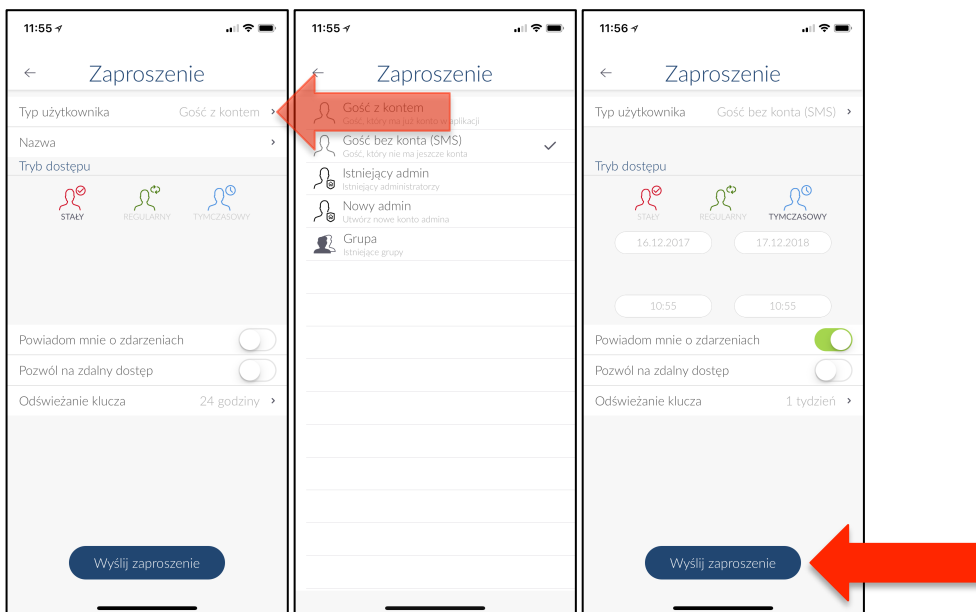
11:55

Zaproszenie

Typ użytkownika Gość z kontem ›

Nazwa ›

Tryb dostępu

STAŁY REGULARNY TYMCZASOWY

Powiadom mnie o zdarzeniach

Pozwól na zdalny dostęp

Odświeżanie klucza 24 godziny ›

Wyślij zaproszenie

11:55

Zaproszenie

Gość z kontem
Gość, który ma już konto w aplikacji

Gość bez konta (SMS)
Gość, który nie ma jeszcze konta

Istniejący admin
Istniejący administratorzy

Nowy admin
Utwórz nowe konto admina

Grupa
Istniejące grupy

11:56

Zaproszenie

Typ użytkownika Gość bez konta (SMS) ›

Tryb dostępu

STAŁY REGULARNY TYMCZASOWY

16.12.2017 17.12.2018

10:55 10:55

Powiadom mnie o zdarzeniach

Pozwól na zdalny dostęp

Odświeżanie klucza 1 tydzień ›

Wyślij zaproszenie